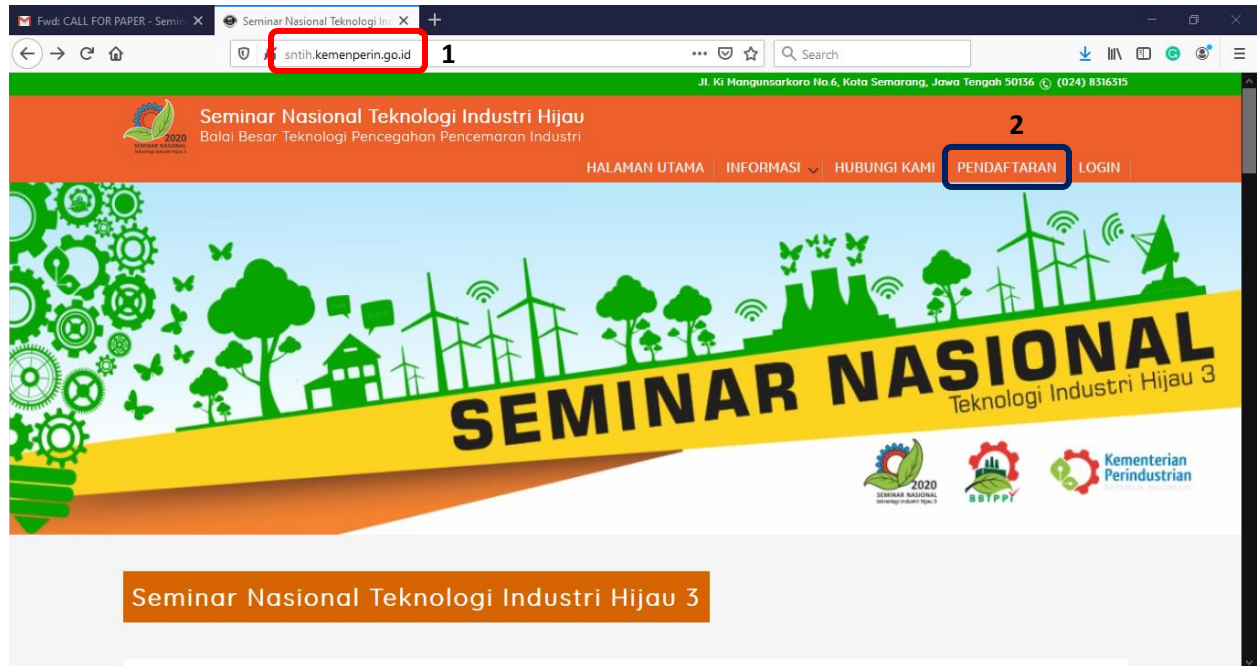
Fwd: CALL FOR PAPER - Semin
Seminar Nasional Teknologi Ind

sntih.kemenperin.go.id 1

Search

Jl. Ki Mangunsarkoro No.6, Kota Semarang, Jawa Tengah 50136 (024) 8316315

2020 SEMINAR NASIONAL

Seminar Nasional Teknologi Industri Hijau
Balai Besar Teknologi Pencegahan Pencemaran Industri

2

HALAMAN UTAMA | INFORMASI | HUBUNGI KAMI | PENDAFTARAN | LOGIN

SEMINAR NASIONAL
Teknologi Industri Hijau 3

2020 SEMINAR NASIONAL Teknologi Industri Hijau 3

BBTPPI

Kementerian Perindustrian

Seminar Nasional Teknologi Industri Hijau 3